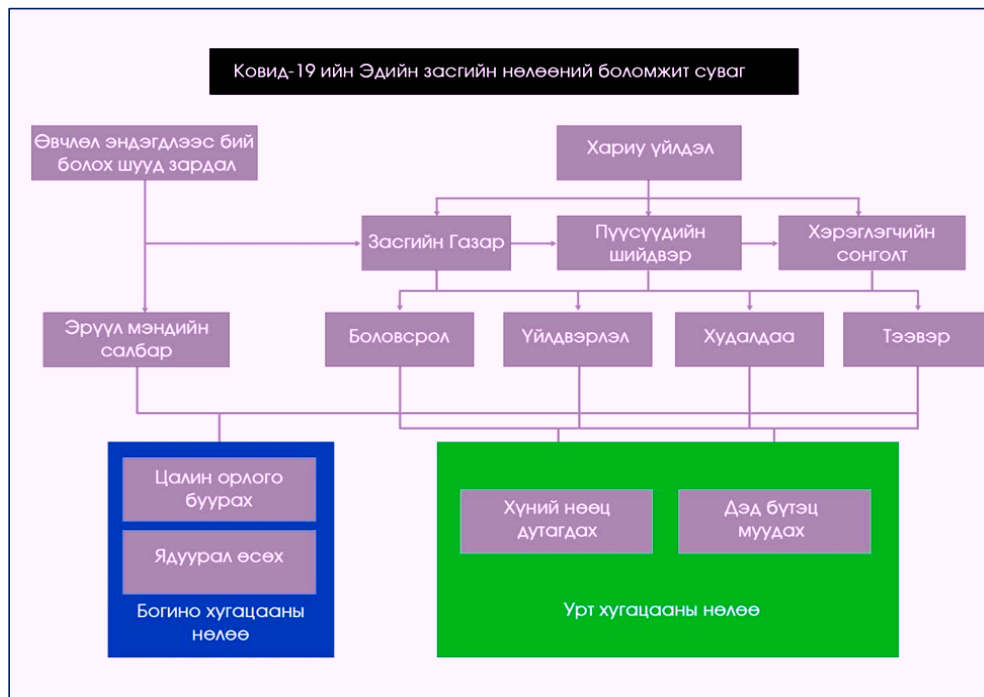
Ковид-19 ийн Эдийн засгийн нөлөөний боломжит суваг

Өвчлөл эндэгдлээс бий болох шууд зардал

Хариу үйлдэл

Засгийн Газар

Пүүсүүдийн шийдвэр

Хэрэглэгчийн сонголт

Эрүүл мэндийн салбар

Боловсрол

Үйлдвэрлэл

Худалдаа

Тээвэр

Цалин орлого буурах

Ядуурал өсөх

Богино хугацааны нөлөө

Хүний нөөц дутагдах

Дэд бүтэц муудах

Урт хугацааны нөлөө